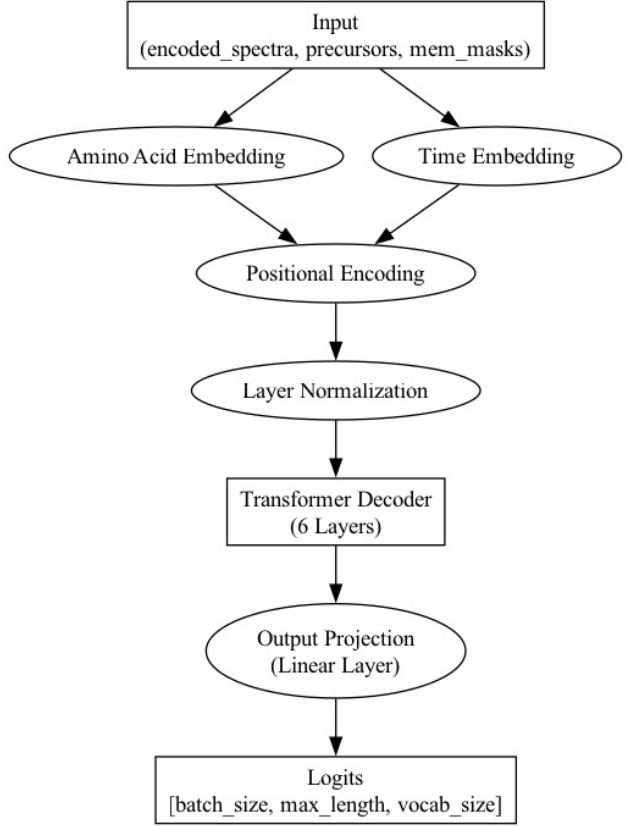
Input
(encoded_spectra, precursors, mem_masks)

Amino Acid Embedding

Time Embedding

Positional Encoding

Layer Normalization

Transformer Decoder
(6 Layers)

Output Projection
(Linear Layer)

Logits
[batch_size, max_length, vocab_size]